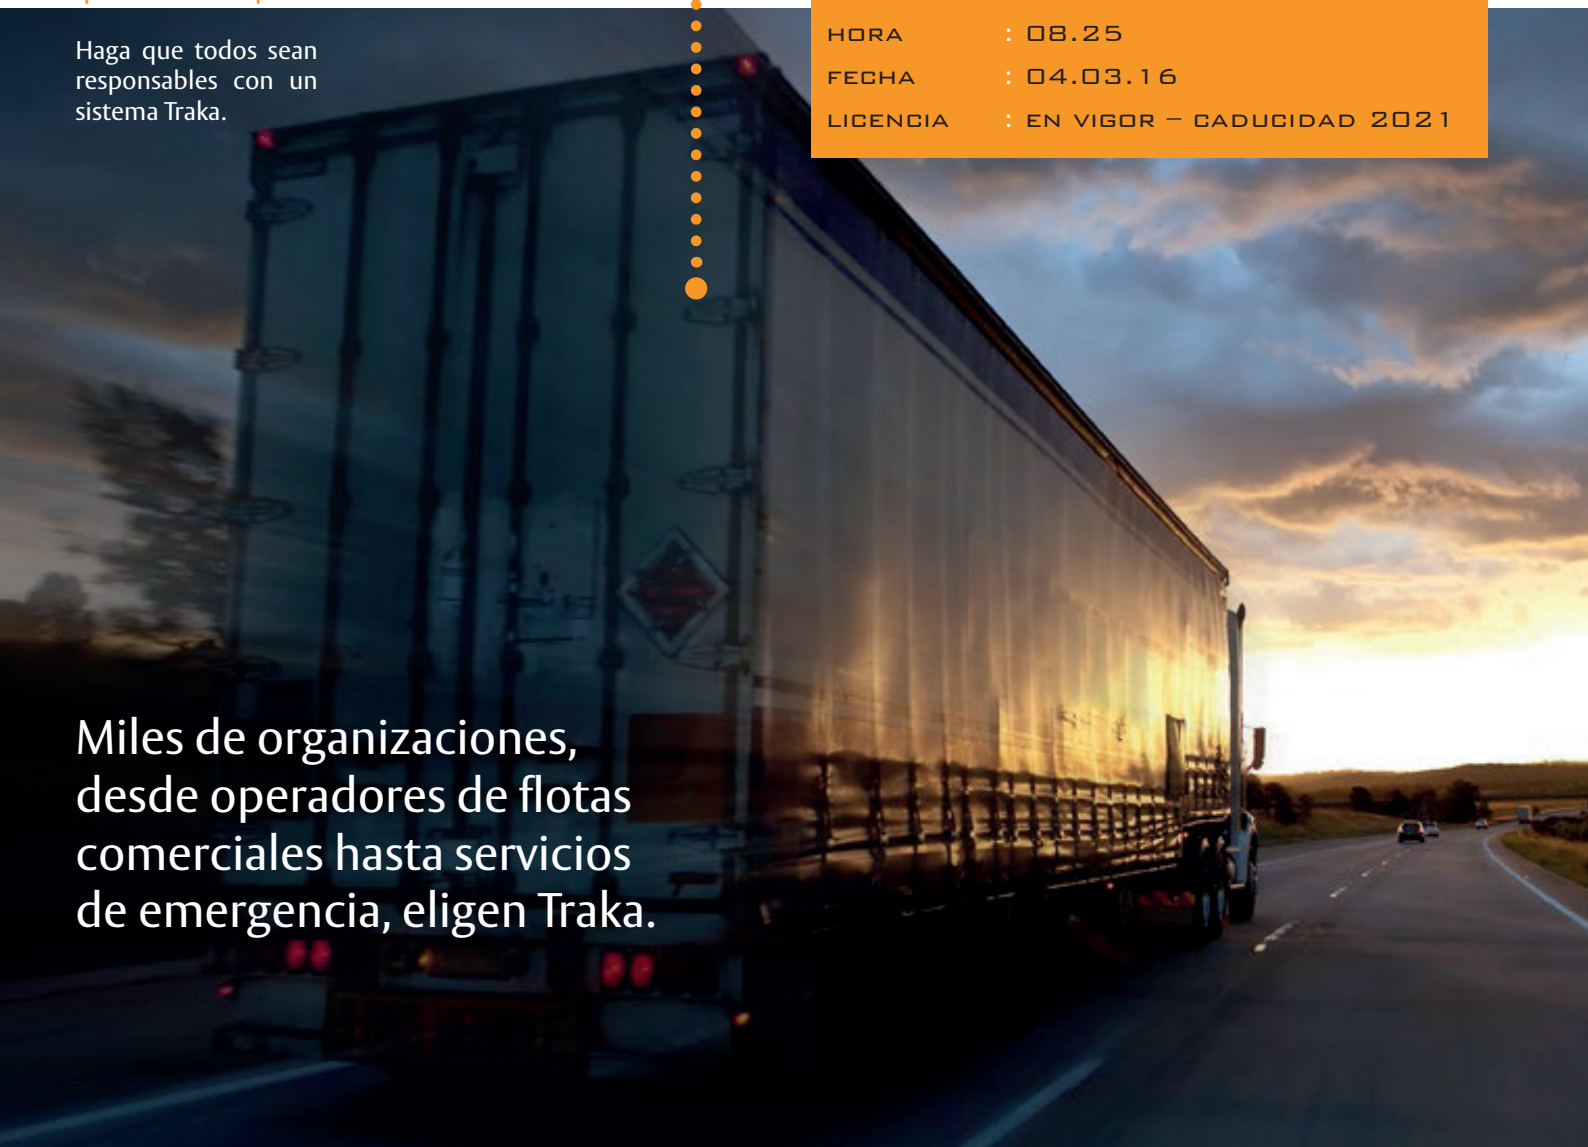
Haga que todos sean responsables con un sistema Traka.

HORA : 08.25
FECHA : 04.03.16
LICENCIA : EN VIGOR – CADUCIDAD 2021

Miles de organizaciones, desde operadores de flotas comerciales hasta servicios de emergencia, eligen Traka.